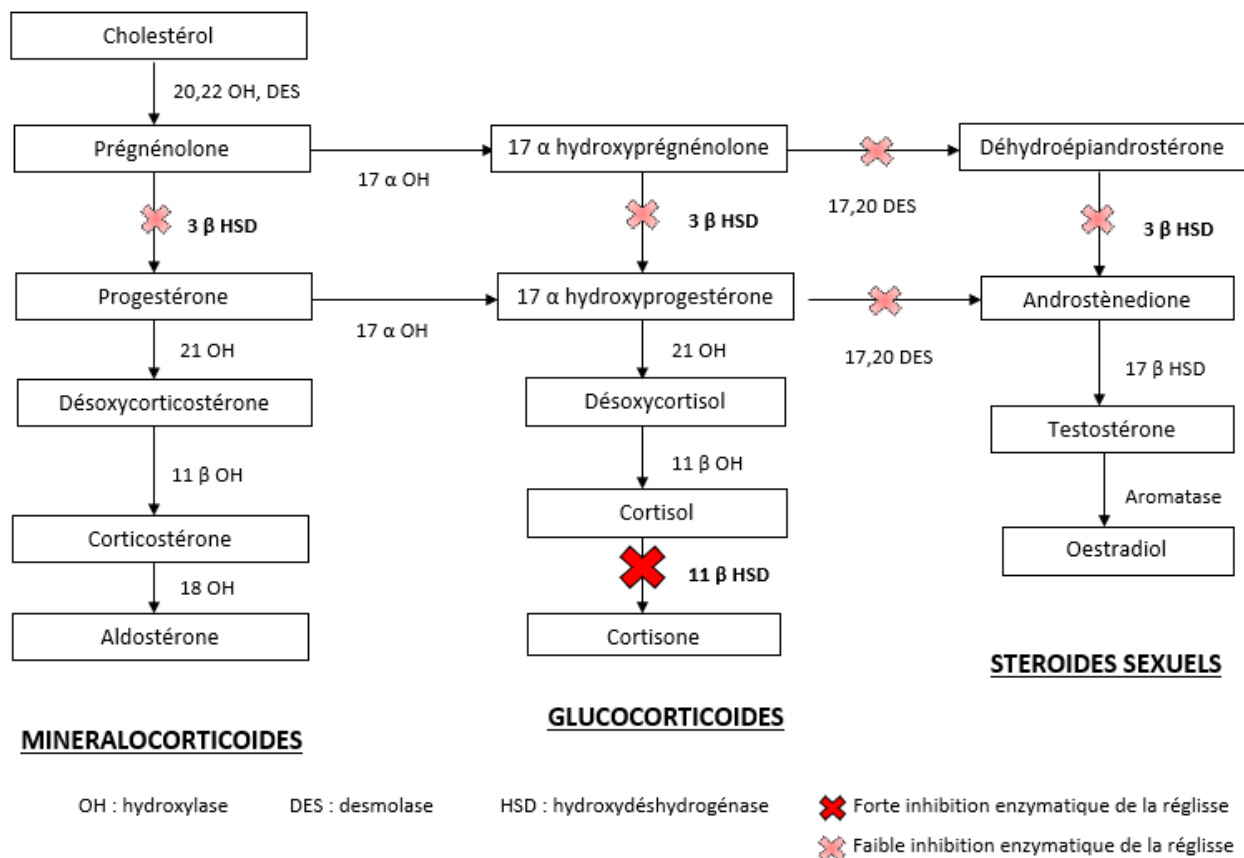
Cholestérol

20,22 OH, DES

Prégnénolone

17 α OH

17 α hydroxyprégnénolone

17,20 DES

Déhydroépiandrostérone

3 β HSD

3 β HSD

3 β HSD

Progestérone

17 α OH

17 α hydroxyprogestérone

17,20 DES

Androstènedione

21 OH

21 OH

17 β HSD

Désoxycorticostérone

Désoxycortisol

Testostérone

11 β OH

11 β OH

Aromatase

Corticostérone

Cortisol

Oestradiol

18 OH

11 β HSD

Aldostérone

Cortisone

STEROIDES SEXUELS

GLUCOCORTICOIDES

MINERALOCORTICOIDES

OH : hydroxylase DES : desmolase HSD : hydroxydéshydrogénase

Forte inhibition enzymatique de la réglisse

Faible inhibition enzymatique de la réglisse